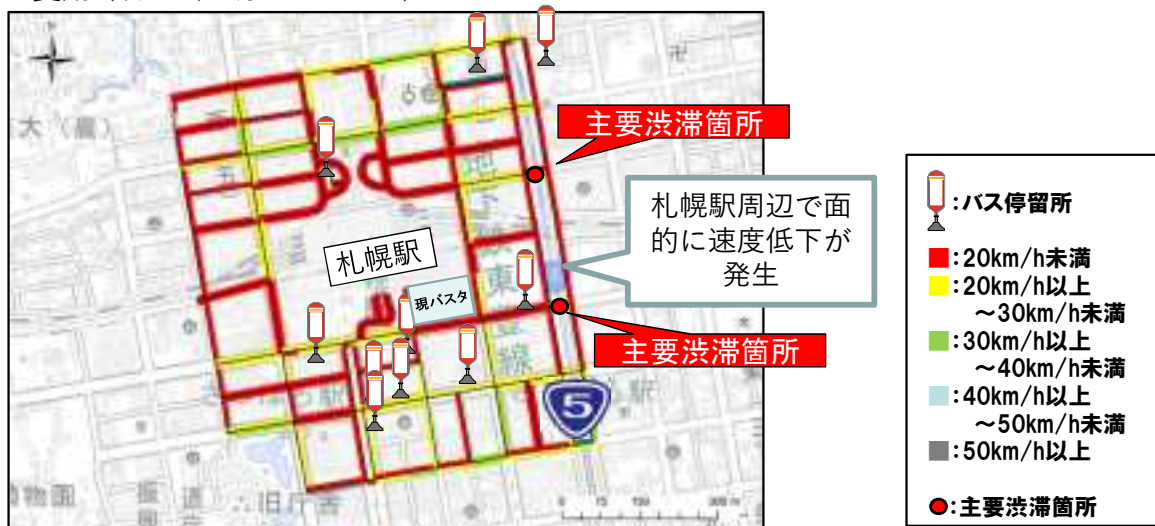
主要渋滞箇所

札幌駅周辺で面的に速度低下が発生

札幌駅

現バスタ

主要渋滞箇所

5

:バス停留所
:20km/h未満
:20km/h以上 ～30km/h未満
:30km/h以上 ～40km/h未満
:40km/h以上 ～50km/h未満
:50km/h以上
:主要渋滞箇所